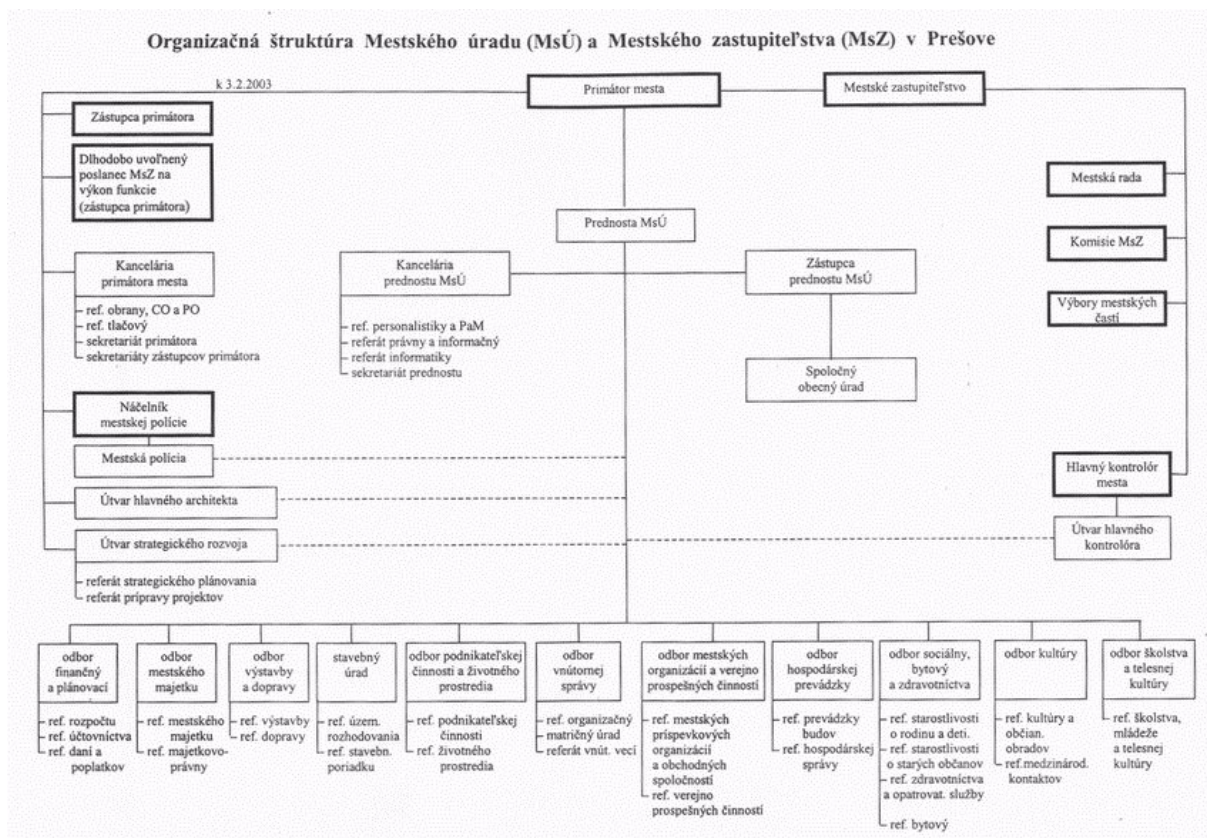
Organizačná štruktúra Mestského úradu (MsÚ) a Mestského zastupiteľstva (MsZ) v Prešove

k 3.2.2003

Primátor mesta

Mestské zastupiteľstvo

Zástupca primátora

Dlhodobo uvoľnený poslanec MsZ na výkon funkcie (zástupca primátora)

Mestská rada

Prednosta MsÚ

Komisie MsZ

Kancelária primátora mesta

Kancelária prednostu MsÚ

Zástupca prednostu MsÚ

Výbory mestských častí

- ref. obrany, CO a PO
- ref. tlačový
- sekretariát primátora
- sekretariáty zástupcov primátora

- ref. personalistiky a PaM
- referát právny a informačný
- referát informatiky
- sekretariát prednostu

Spoločný obecný úrad

Náčelník mestskej polície

Mestská polícia

Hlavný kontrolór mesta

Útvar hlavného architekta

Útvar strategického rozvoja

Útvar hlavného kontrolóra

- referát strategického plánovania
- referát prípravy projektov

| odbor finančný a plánovací | odbor mestského majetku | odbor výstavby a dopravy | stavebný úrad | odbor podnikateľskej činnosti a životného prostredia | odbor vnútornej správy | odbor mestských organizácií a verejno prospešných činností | odbor hospodárskej prevádzky | odbor sociálny, bytový a zdravotníctva | odbor kultúry | odbor školstva a telesnej kultúry |
|---|---|---|---|---|---|---|---|---|---|---|
| ref. rozpočtu, ref. účtovníctva, ref. daní a poplatkov | ref. mestského majetku, ref. majetkovo-právny | ref. výstavby, ref. dopravy | ref. územ. rozhodovania, ref. stavebn. poriadku | ref. podnikateľskej činnosti, ref. životného prostredia | ref. organizačný, matričný úrad, referát vnút. vecí | ref. mestských príspevkových organizácií a obchodných spoločností, ref. verejno prospešných činností | ref. prevádzky budov, ref. hospodárskej správy | ref. starostlivosti o rodinu a deti, ref. starostlivosti o starých občanov, ref. zdravotníctva a opatrovat. služby, ref. bytový | ref. kultúry a občian. obradov, ref.medzinárod. kontaktov | ref. školstva, mládeže a telesnej kultúry |